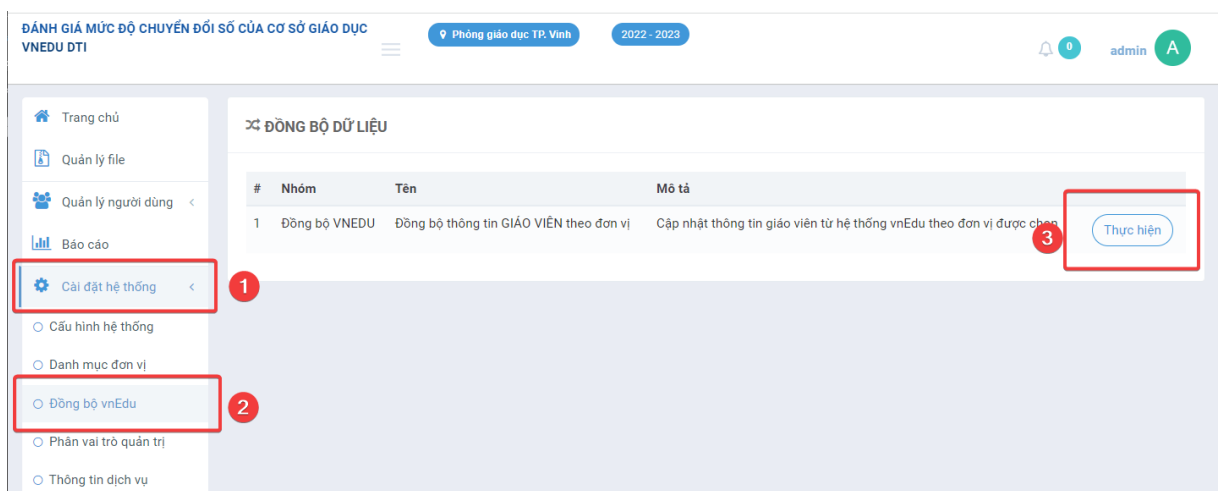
ĐÁNH GIÁ MỨC ĐỘ CHUYỂN ĐỔI SỐ CỦA CƠ SỞ GIÁO DỤC VNEDU DTI

Phòng giáo dục TP. Vinh

2022 - 2023

0

admin A

Trang chủ

Quản lý file

Quản lý người dùng

Báo cáo

Cài đặt hệ thống

1

Cấu hình hệ thống

Danh mục đơn vị

Đồng bộ vnEdu

2

Phân vai trò quản trị

Thông tin dịch vụ

ĐỒNG BỘ DỮ LIỆU

| # | Nhóm | Tên | Mô tả | |
|---|---|---|---|---|
| 1 | Đồng bộ VNEDU | Đồng bộ thông tin GIÁO VIÊN theo đơn vị | Cập nhật thông tin giáo viên từ hệ thống vnEdu theo đơn vị được chọn | Thực hiện |

3